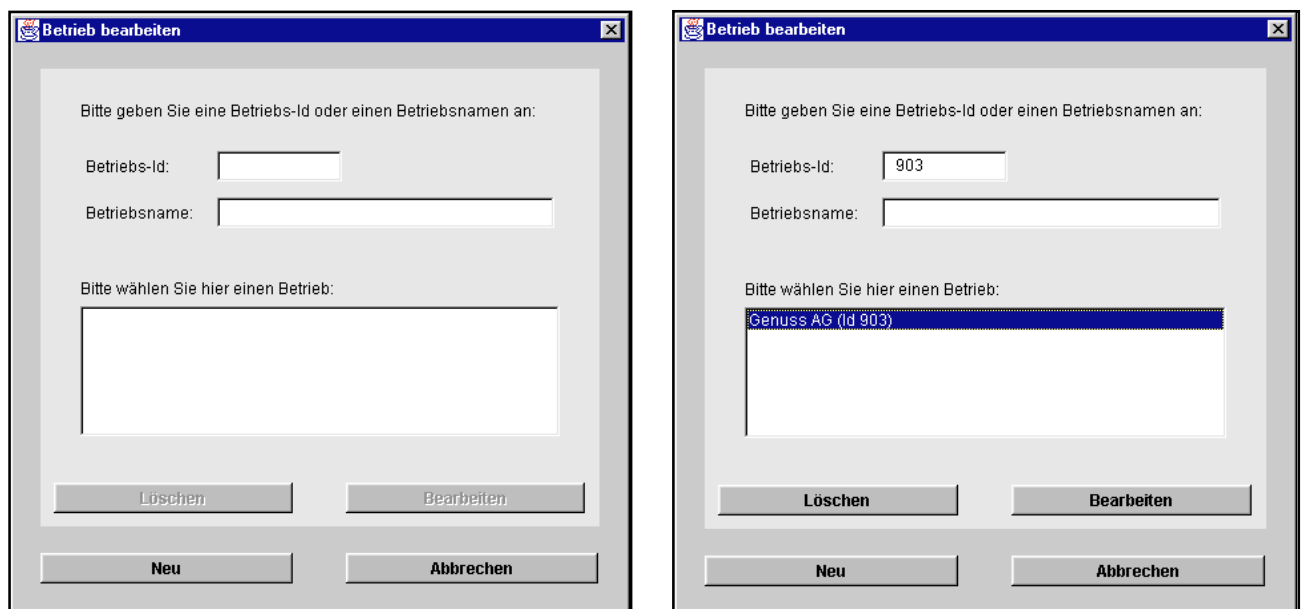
Betrieb bearbeiten

Bitte geben Sie eine Betriebs-Id oder einen Betriebsnamen an:

Betriebs-Id:

Betriebsname:

Bitte wählen Sie hier einen Betrieb:

Löschen

Bearbeiten

Neu

Abbrechen

Betrieb bearbeiten

Bitte geben Sie eine Betriebs-Id oder einen Betriebsnamen an:

Betriebs-Id: 903

Betriebsname:

Bitte wählen Sie hier einen Betrieb:

Genuss AG (Id 903)

Löschen

Bearbeiten

Neu

Abbrechen